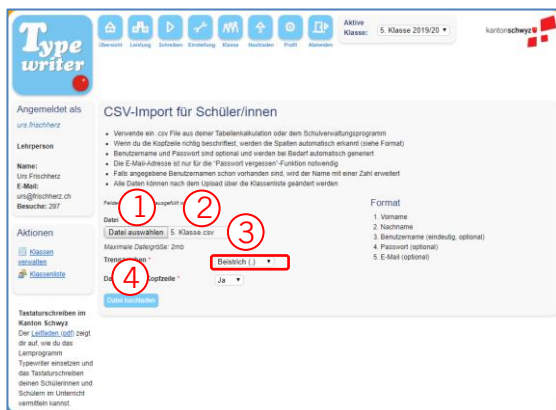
Type writer

Übersicht Leistung Schreiben Einstellung Klasse Hochladen Profil Abmelden

Aktive Klasse: 5. Klasse 2019/20

kanton schwyz

Angemeldet als
urs.frischherz

Lehrperson

Name:
Urs Frischherz
E-Mail:
urs@frischherz.ch
Besuche: 297

Aktionen

Klassen verwalten
Klassenliste

Tastaturschreiben im Kanton Schwyz
Der Leitfaden (pdf) zeigt dir auf, wie du das Lernprogramm Typewriter einsetzen und das Tastaturschreiben deinen Schülerinnen und Schülern im Unterricht vermitteln kannst.

CSV-Import für Schüler/innen

- Verwende ein .csv File aus deiner Tabellenkalkulation oder dem Schulverwaltungsprogramm
- Wenn du die Kopfzeile richtig beschriftest, werden die Spalten automatisch erkannt (siehe Format)
- Benutzername und Passwort sind optional und werden bei Bedarf automatisch generiert
- Die E-Mail-Adresse ist nur für die "Passwort vergessen"-Funktion notwendig
- Falls angegebene Benutzernamen schon vorhanden sind, wird der Name mit einer Zahl erweitert
- Alle Daten können nach dem Upload über die Klassenliste geändert werden

Felder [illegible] ausgefüllt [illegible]

Datei
Datei auswählen 5. Klasse.csv
Maximale Dateigröße: 2mb

Trenn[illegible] Beistrich (,)

Da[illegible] Kopfzeile * Ja

Datei hochladen

Format
1. Vorname
2. Nachname
3. Benutzername (eindeutig, optional)
4. Passwort (optional)
5. E-Mail (optional)

1
2
3
4